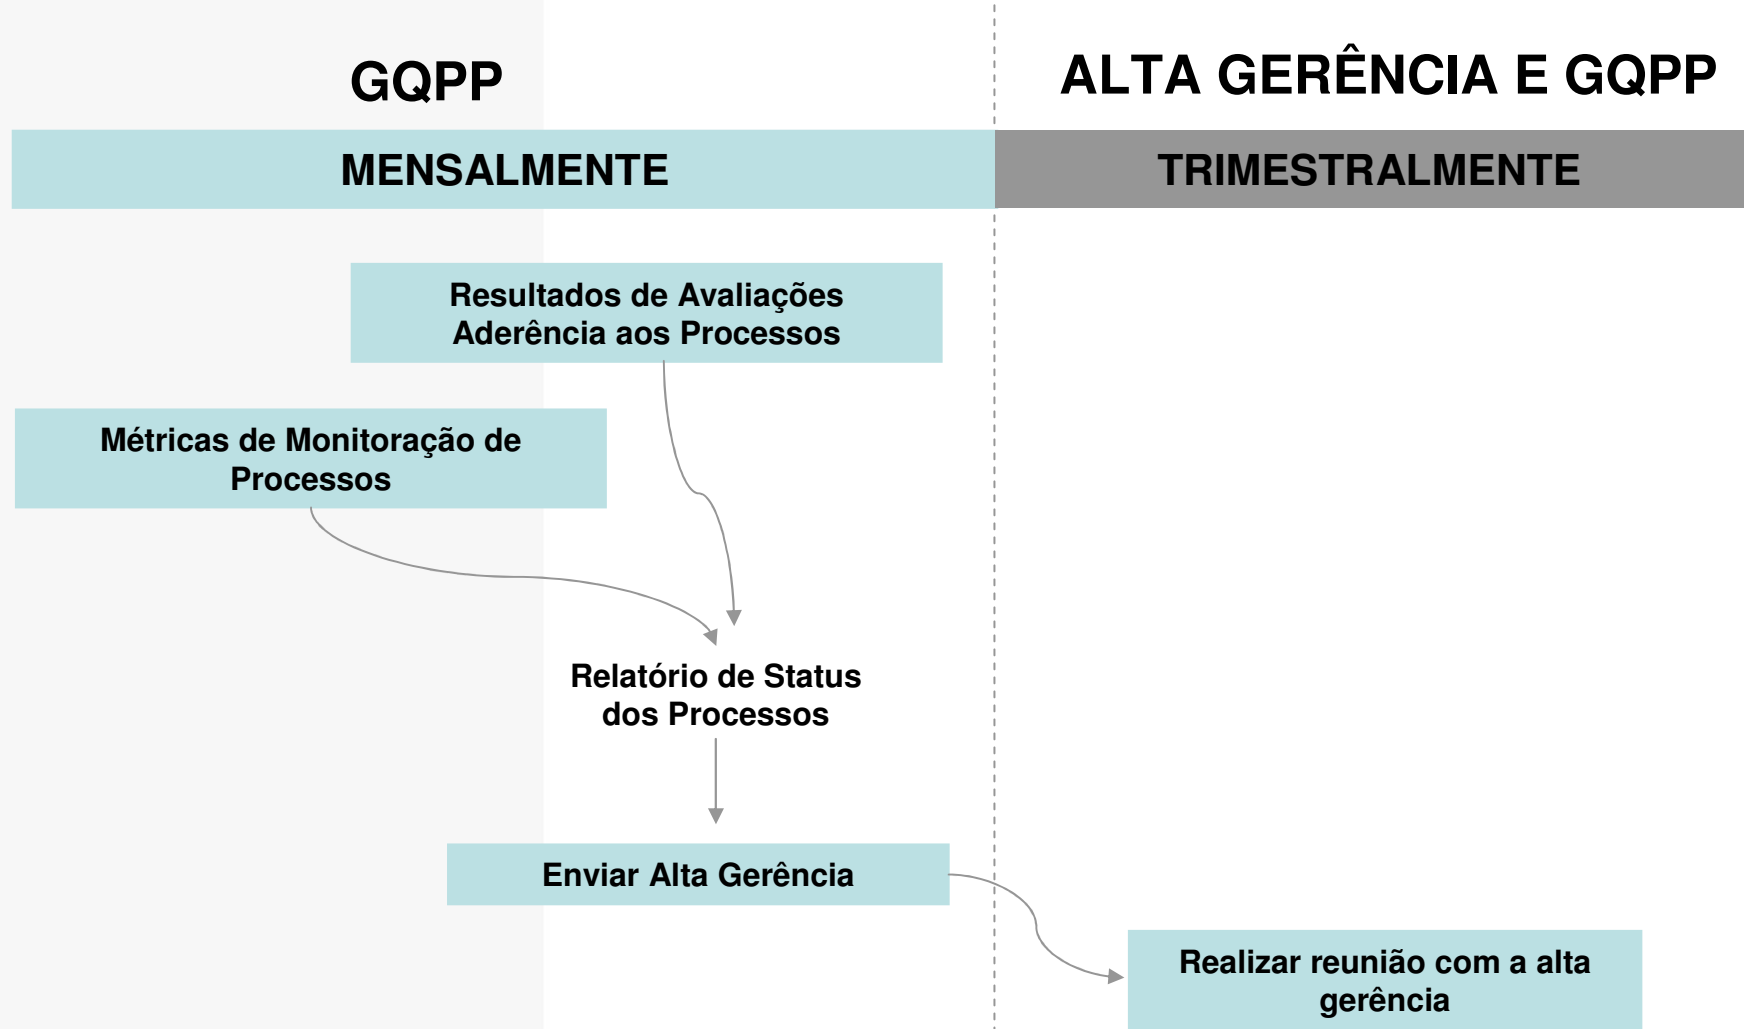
GQPP

ALTA GERÊNCIA E GQPP

MENSALMENTE

TRIMESTRALMENTE

Resultados de Avaliações Aderência aos Processos

Métricas de Monitoração de Processos

Relatório de Status dos Processos

Enviar Alta Gerência

Realizar reunião com a alta gerência